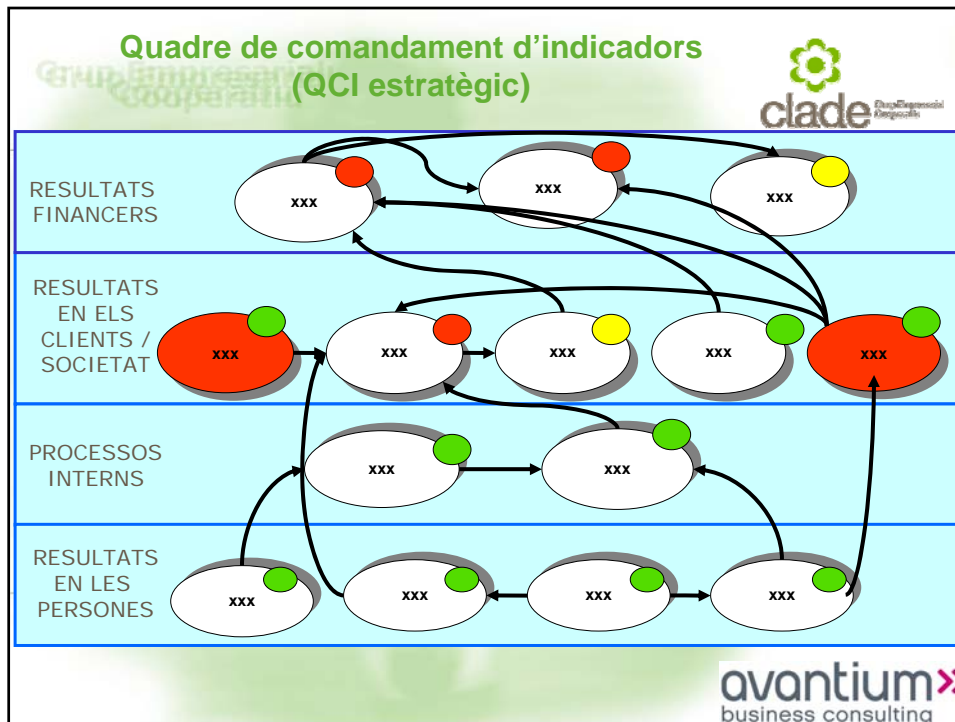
Quadre de comandament d'indicadors (QCI estratègic)

Grup Empresarial Cooperatiu

clade

RESULTATS FINANCERS

xxx

xxx

xxx

RESULTATS EN ELS CLIENTS / SOCIETAT

xxx

xxx

xxx

xxx

xxx

PROCESSOS INTERNS

xxx

xxx

RESULTATS EN LES PERSONES

xxx

xxx

xxx

xxx

avantium business consulting